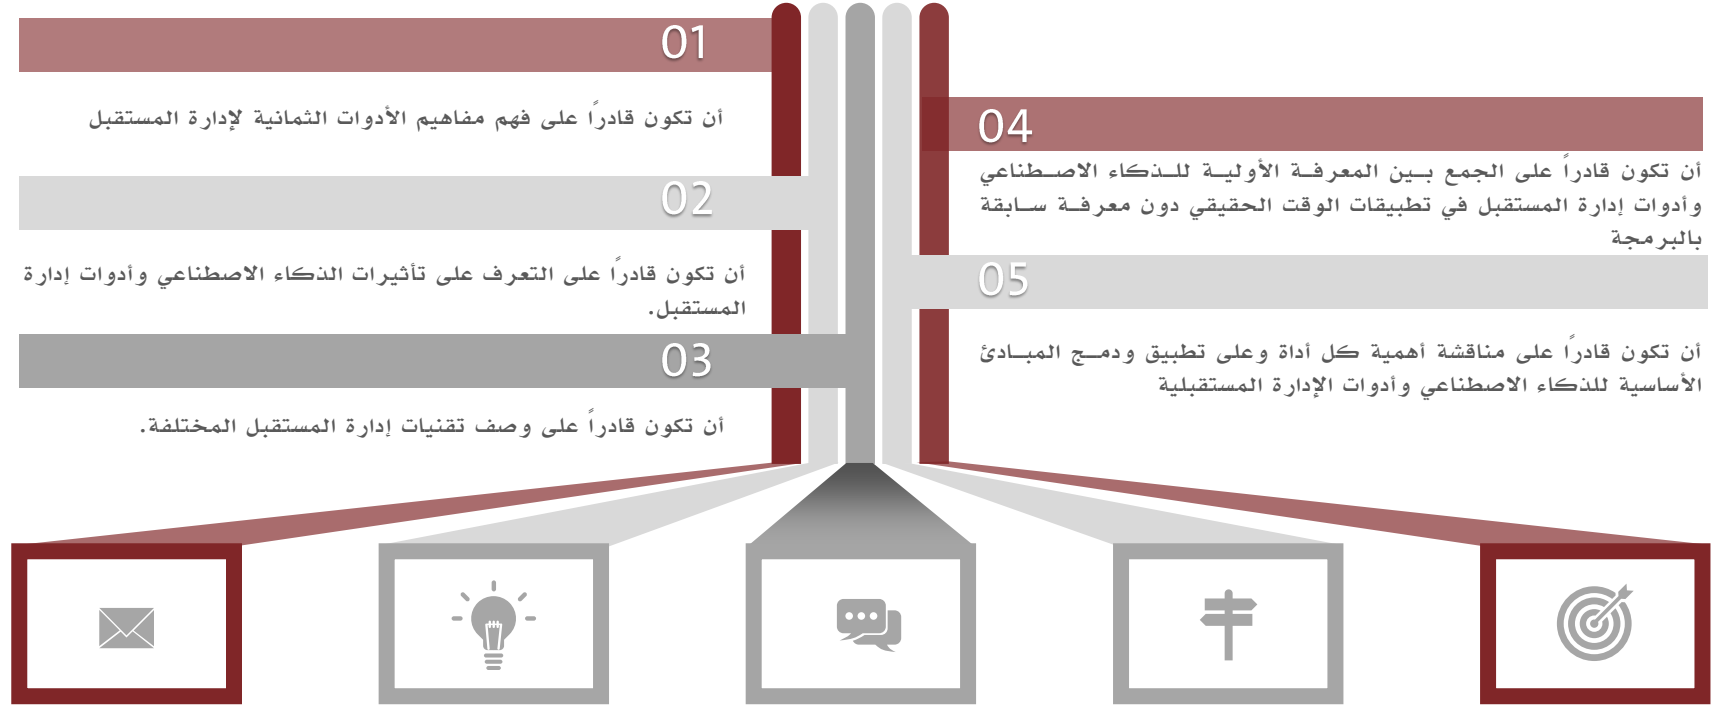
01

أن تكون قادراً على فهم مفاهيم الأدوات الثمانية لإدارة المستقبل

02

أن تكون قادراً على التعرف على تأثيرات الذكاء الاصطناعي وأدوات إدارة المستقبل.

03

أن تكون قادراً على وصف تقنيات إدارة المستقبل المختلفة.

04

أن تكون قادراً على الجمع بين المعرفة الأولية للذكاء الاصطناعي وأدوات إدارة المستقبل في تطبيقات الوقت الحقيقي دون معرفة سابقة بالبرمجة

05

أن تكون قادراً على مناقشة أهمية كل أداة وعلى تطبيق ودمج المبادئ الأساسية للذكاء الاصطناعي وأدوات الإدارة المستقبلية